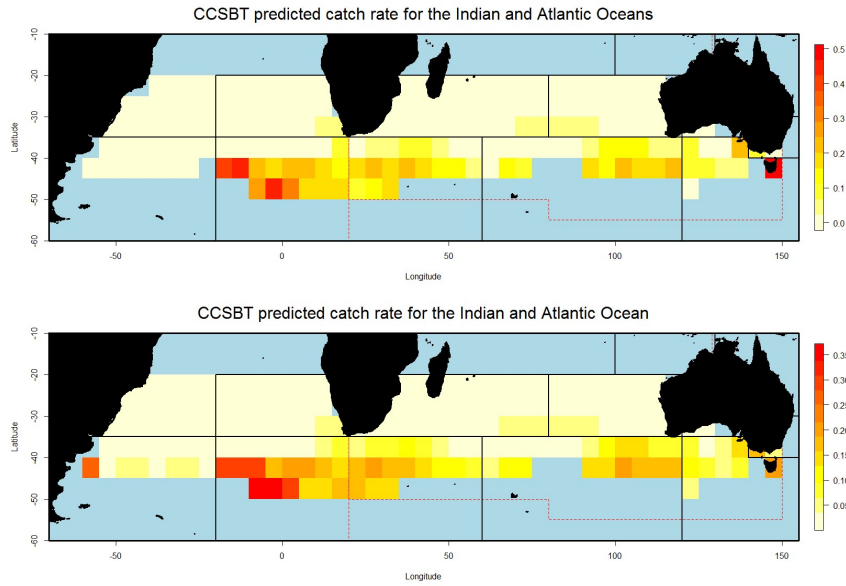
CCSBT predicted catch rate for the Indian and Atlantic Oceans

Latitude

-10
-20
-30
-40
-50
-60

-50
0
50
100
150

Longitude

0.5
0.4
0.3
0.2
0.1
0.0

CCSBT predicted catch rate for the Indian and Atlantic Ocean

Latitude

-10
-20
-30
-40
-50
-60

-50
0
50
100
150

Longitude

0.35
0.30
0.25
0.20
0.15
0.10
0.05